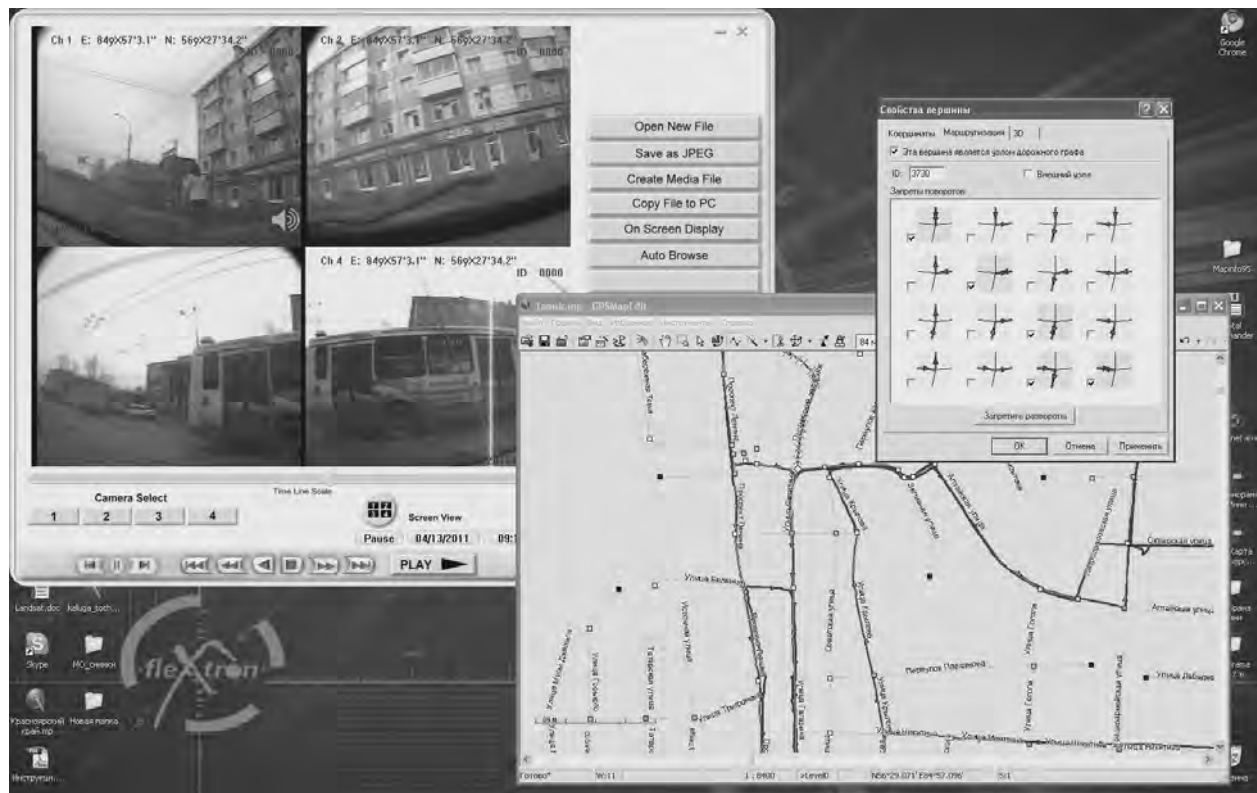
Ch 1 E: 84°57'3.1" N: 56°27'34.2"

Ch 2 E: 84°57'3.1" N: 56°27'34.2"

ID 0000

Ch 4 E: 84°57'3.1" N: 56°27'34.2"

ID 0000

Open New File

Save as JPEG

Create Media File

Copy File to PC

On Screen Display

Auto Browse

Camera Select

Time Line Scale

1 2 3 4

Screen View

Pause 04/13/2011 09:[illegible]

PLAY

Свойства вершины

Координаты Маршрутизация 3D

Эта вершина является узлом дорожного графа

ID: 3730

Внешний узел

Запреты поворотов

Запретить развороты

OK Отмена Применить

Tomsk.mp - GPSMapEdit

Улица Белинского

Улица Советская

Улица Гоголя

Переулок Плеханова

Улица Лыбалова

Алтайская улица

Сибирская улица

Улица Красноармейская

Улица Кирова

Тополевая улица

Улица Гоголя

Готово

W:11

1 : 8400

>Level0

N56°29.071' E84°57.096'

Landsat.doc

kaluga_both...

Skype

MO_снимки

Красноярский край.mp

Новая папка

Инструкция...

Google Chrome

Macinto95

flextron